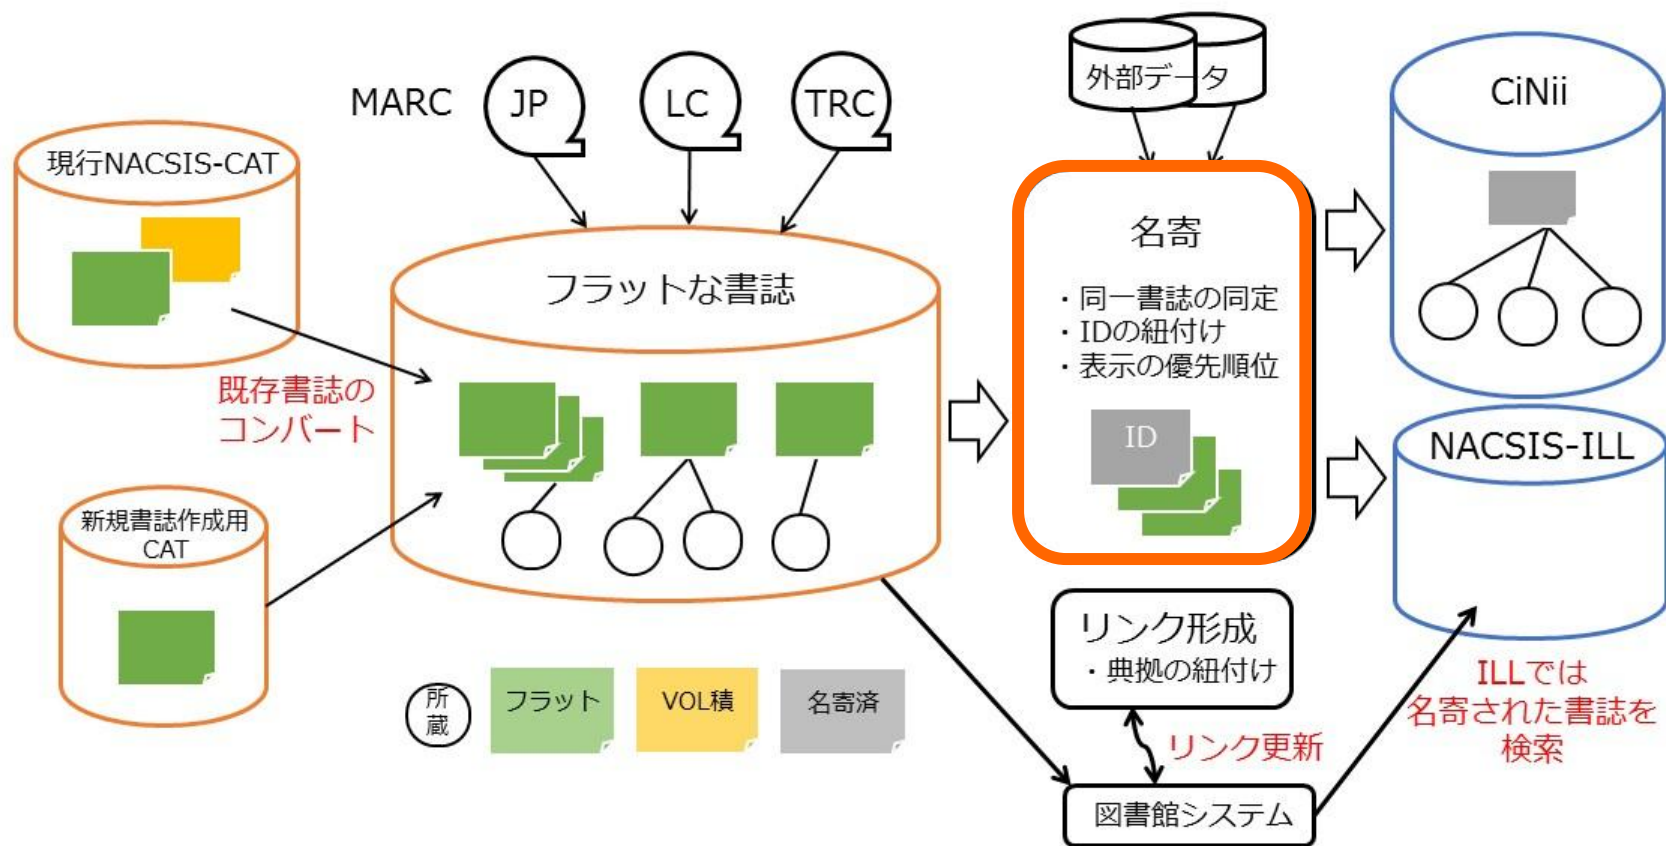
MARC

JP

LC

TRC

外部データ

CiNii

現行NACSIS-CAT

フラットな書誌

名寄

・同一書誌の同定
・IDの紐付け
・表示の優先順位

ID

既存書誌の
コンバート

NACSIS-ILL

新規書誌作成用
CAT

リンク形成
・典拠の紐付け

ILLでは
名寄された書誌を
検索

所蔵

フラット

VOL積

名寄済

リンク更新

図書館システム